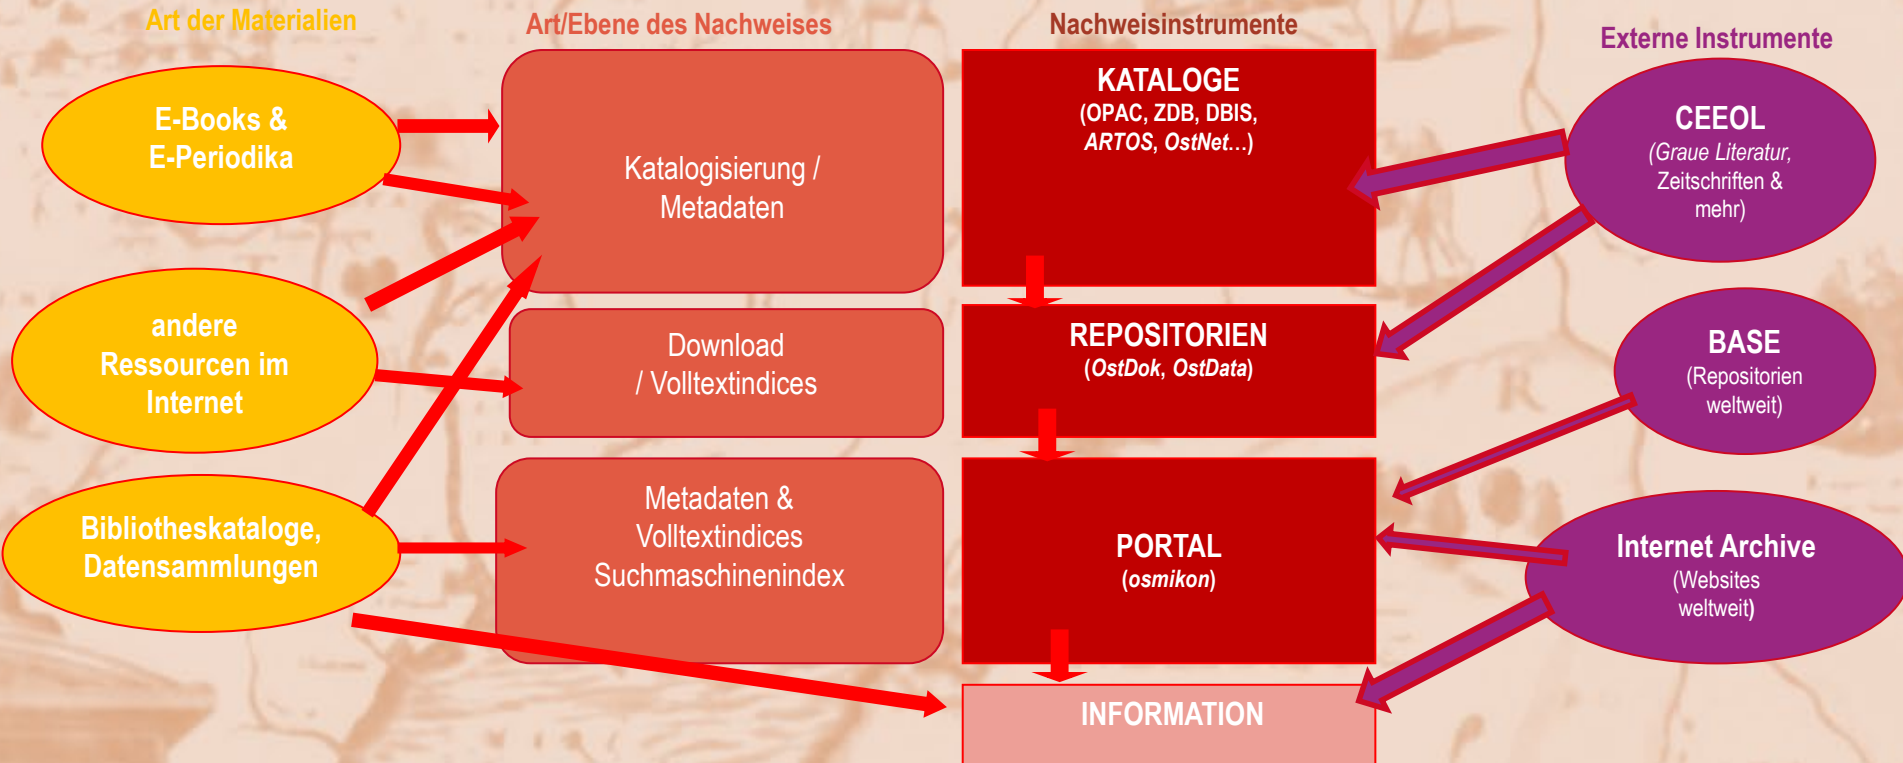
Art der Materialien

Art/Ebene des Nachweises

Nachweisinstrumente

Externe Instrumente

E-Books & E-Periodika

andere Ressourcen im Internet

Bibliothekskataloge, Datensammlungen

Katalogisierung / Metadaten

Download / Volltextindices

Metadaten & Volltextindices Suchmaschinenindex

KATALOGE
(OPAC, ZDB, DBIS, ARTOS, OstNet…)

REPOSITORIEN
(OstDok, OstData)

PORTAL
(osmikon)

INFORMATION

CEEOL
(Graue Literatur, Zeitschriften & mehr)

BASE
(Repositorien weltweit)

Internet Archive
(Websites weltweit)